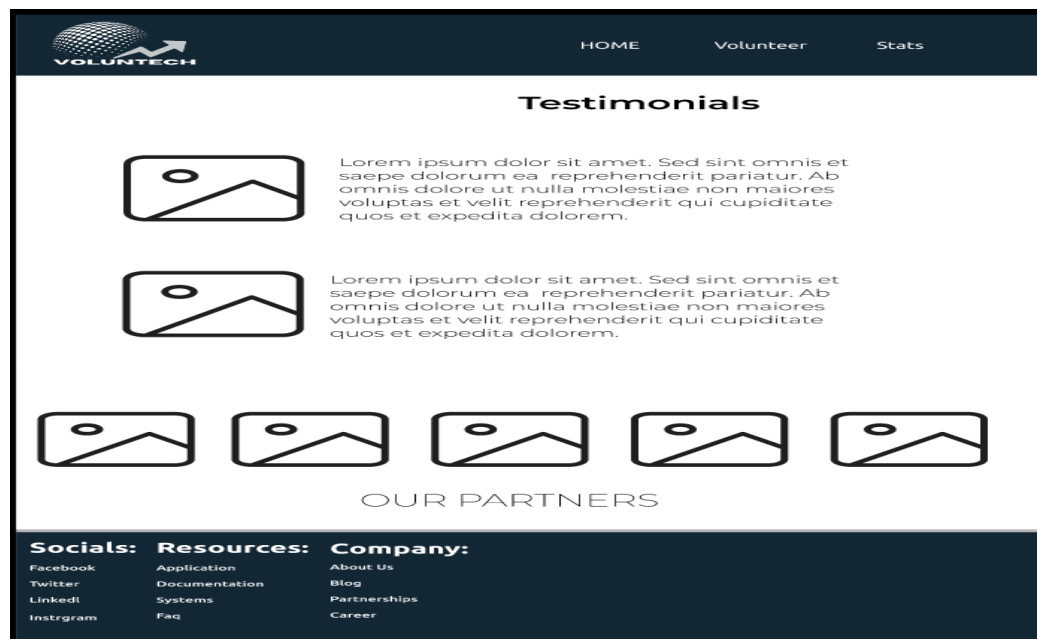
VOLUNTECH

HOME Volunteer Stats

Testimonials

Lorem ipsum dolor sit amet. Sed sint omnis et saepe dolorum ea reprehenderit pariatur. Ab omnis dolore ut nulla molestiae non maiores voluptas et velit reprehenderit qui cupiditate quos et expedita dolorem.

Lorem ipsum dolor sit amet. Sed sint omnis et saepe dolorum ea reprehenderit pariatur. Ab omnis dolore ut nulla molestiae non maiores voluptas et velit reprehenderit qui cupiditate quos et expedita dolorem.

OUR PARTNERS

Socials:
Facebook
Twitter
Linkedl
Instrgram

Resources:
Application
Documentation
Systems
Faq

Company:
About Us
Blog
Partnerships
Career